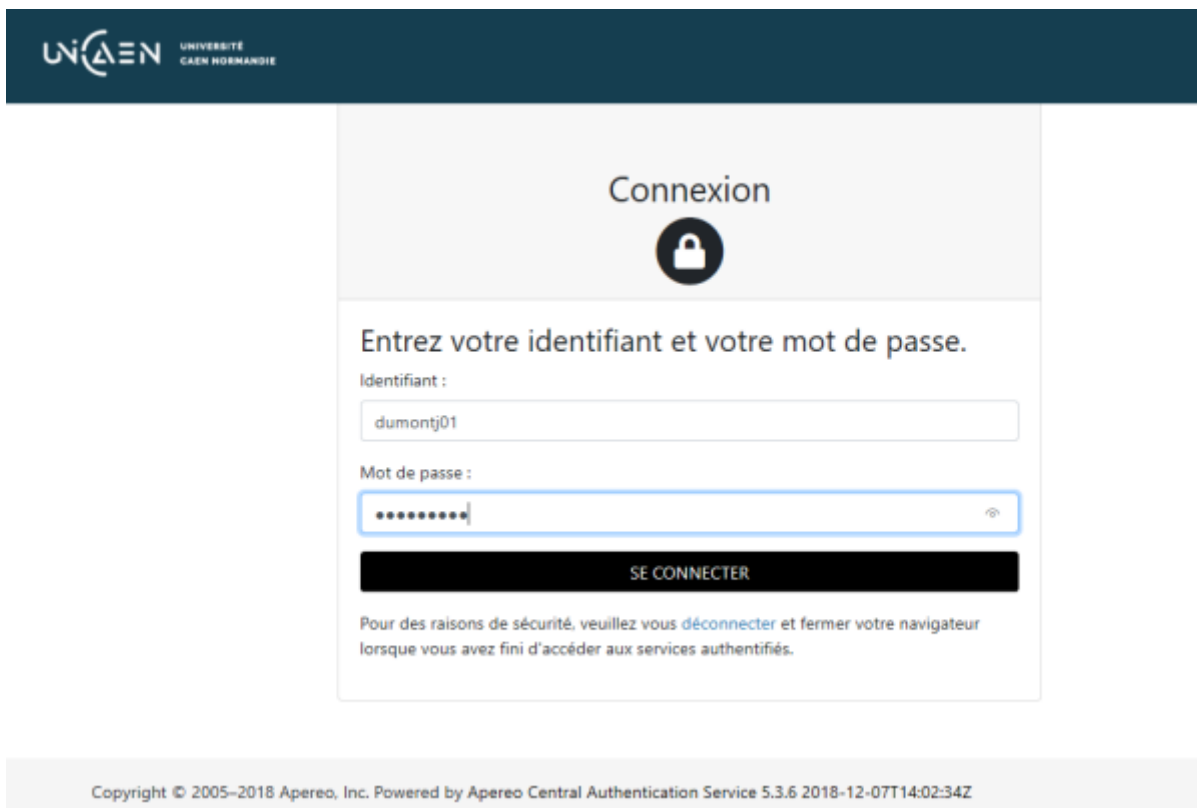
UNICAEN UNIVERSITÉ CAEN NORMANDIE

Connexion

Entrez votre identifiant et votre mot de passe.

Identifiant :

dumontj01

Mot de passe :

••••••••••

SE CONNECTER

Pour des raisons de sécurité, veuillez vous déconnecter et fermer votre navigateur lorsque vous avez fini d'accéder aux services authentifiés.

Copyright © 2005–2018 Apereo, Inc. Powered by Apereo Central Authentication Service 5.3.6 2018-12-07T14:02:34Z